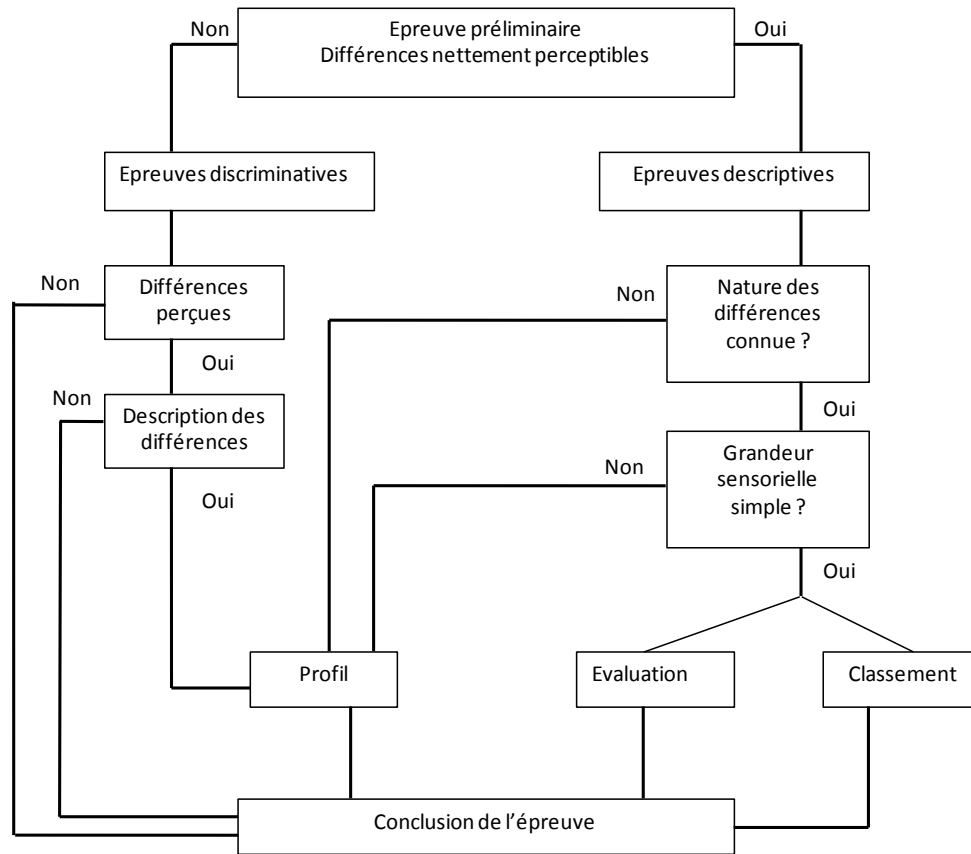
Non
Epreuve préliminaire
Différences nettement perceptibles
Oui

Epreuves discriminatives

Epreuves descriptives

Non
Différences perçues

Non
Nature des différences connue ?

Oui

Non
Description des différences

Oui

Non
Grandeur sensorielle simple ?

Oui

Oui

Profil

Evaluation

Classement

Conclusion de l'épreuve